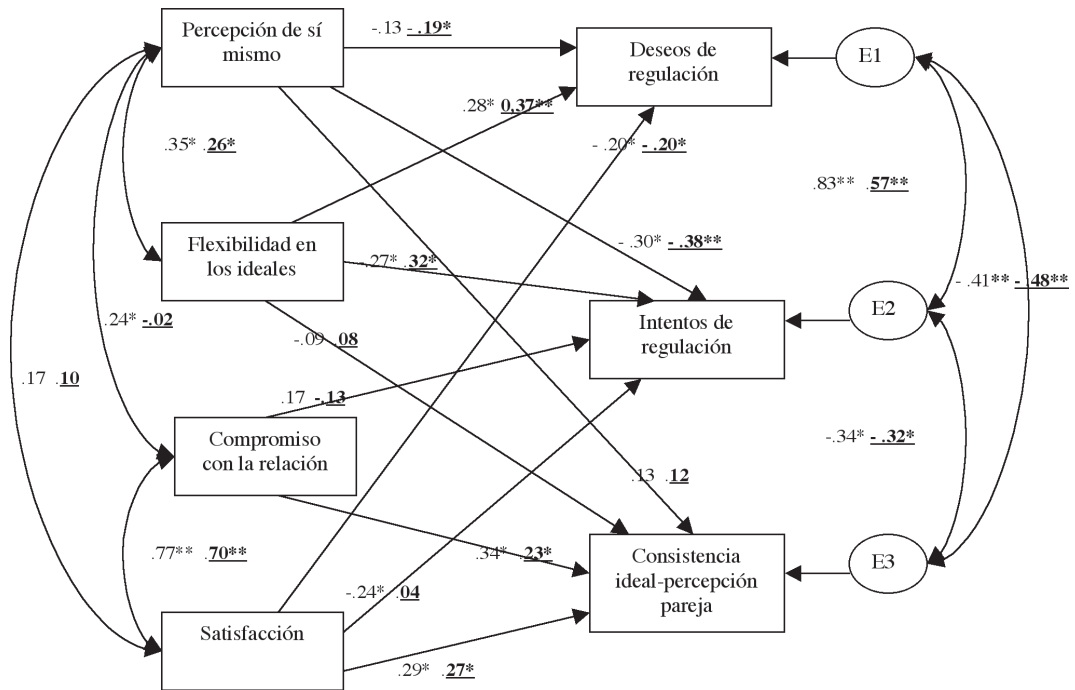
Percepción de sí mismo

-.13 **- .19***

Deseos de regulación

E1

.28* **0,37****

.35* **.26***

- .20* **- .20***

.83** **.57****

Flexibilidad en los ideales

- .30* **- .38****

.27* **.32***

- .41** **- .48****

E2

.24* **-.02**

Intentos de regulación

-.09 **.08**

.17 **.10**

.17 **-.13**

Compromiso con la relación

-.34* **- .32***

.13 **.12**

.77** **.70****

.34* **.23***

Consistencia ideal-percepción pareja

E3

-.24* **.04**

Satisfacción

.29* **.27***